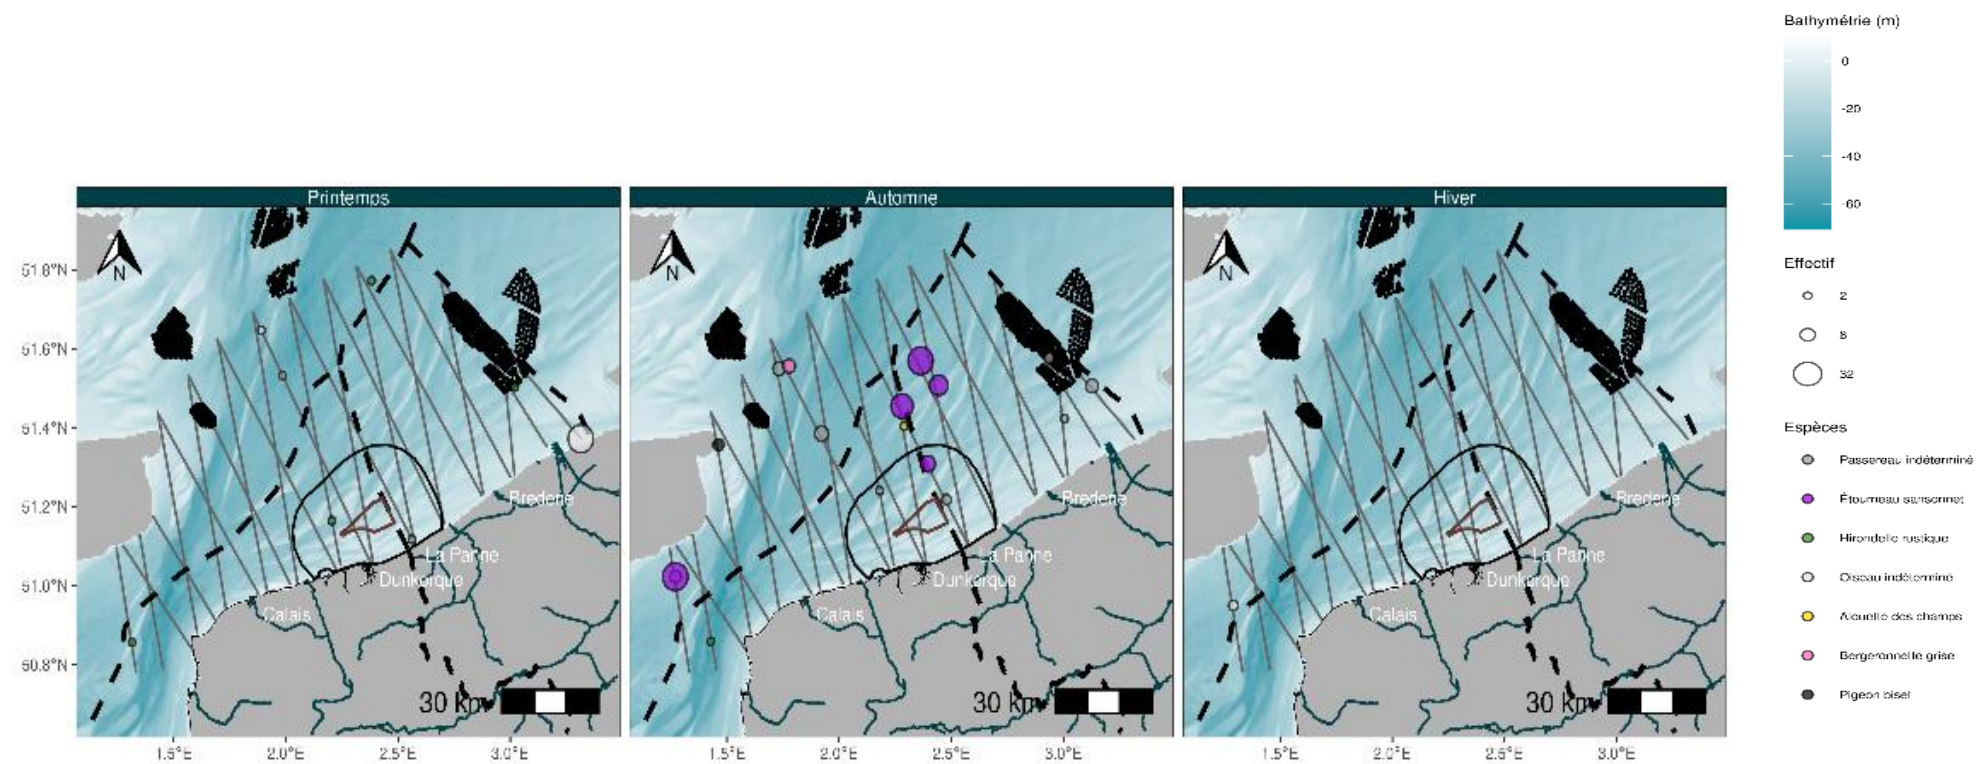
Printemps

N

51.8°N
51.6°N
51.4°N
51.2°N
51.0°N
50.8°N

Bredene
La Panne
Dunkerque
Calais

30 km

1.5°E 2.0°E 2.5°E 3.0°E

Automne

N

Bredene
La Panne
Dunkerque
Calais

30 km

1.5°E 2.0°E 2.5°E 3.0°E

Hiver

N

Bredene
La Panne
Dunkerque
Calais

30 km

1.5°E 2.0°E 2.5°E 3.0°E

Bathymétrie (m)
0
-20
-40
-60

Effectif
2
8
32

Espèces
Passereau indéterminé
Étourneau sansonnet
Hirondelle rustique
Oiseau indéterminé
Alouette des champs
Bergeronnette grise
Pigeon biset